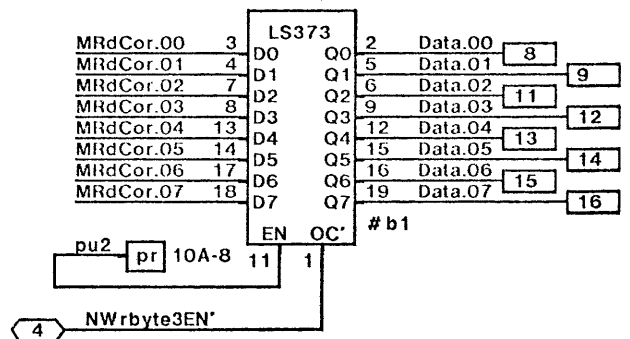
LS373

MRdCor.00 3 D0
MRdCor.01 4 D1
MRdCor.02 7 D2
MRdCor.03 8 D3
MRdCor.04 13 D4
MRdCor.05 14 D5
MRdCor.06 17 D6
MRdCor.07 18 D7

Q0 2 Data.00 8
Q1 5 Data.01 9
Q2 6 Data.02 11
Q3 9 Data.03 12
Q4 12 Data.04 13
Q5 15 Data.05 14
Q6 16 Data.06 15
Q7 19 Data.07 16

# b1

EN OC'

pu2 pr 10A-8 11 1

4 NWrbyte3EN'